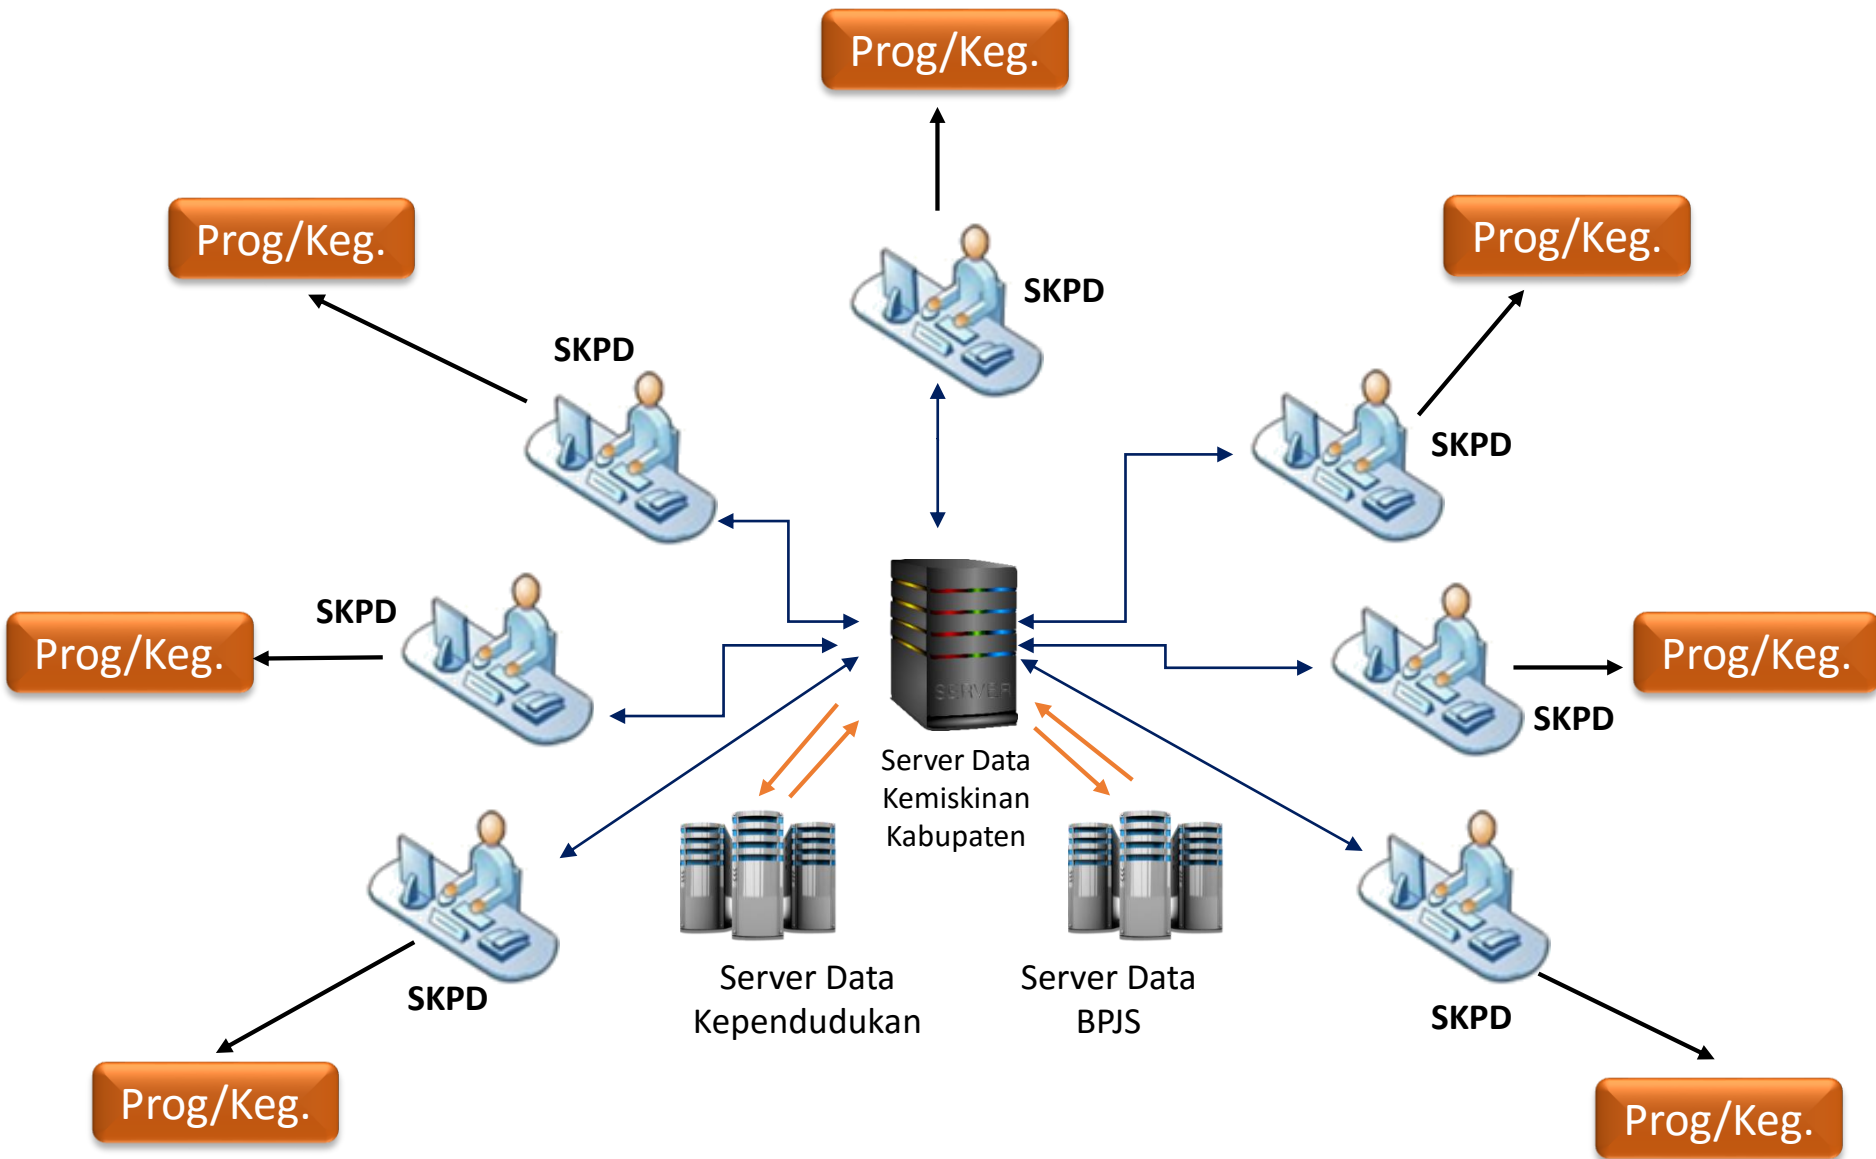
Prog/Keg.

Prog/Keg.

SKPD

Prog/Keg.

SKPD

SKPD

SKPD

Prog/Keg.

Prog/Keg.

SKPD

SERVER

Server Data Kemiskinan Kabupaten

SKPD

SKPD

Server Data Kependudukan

Server Data BPJS

SKPD

Prog/Keg.

Prog/Keg.